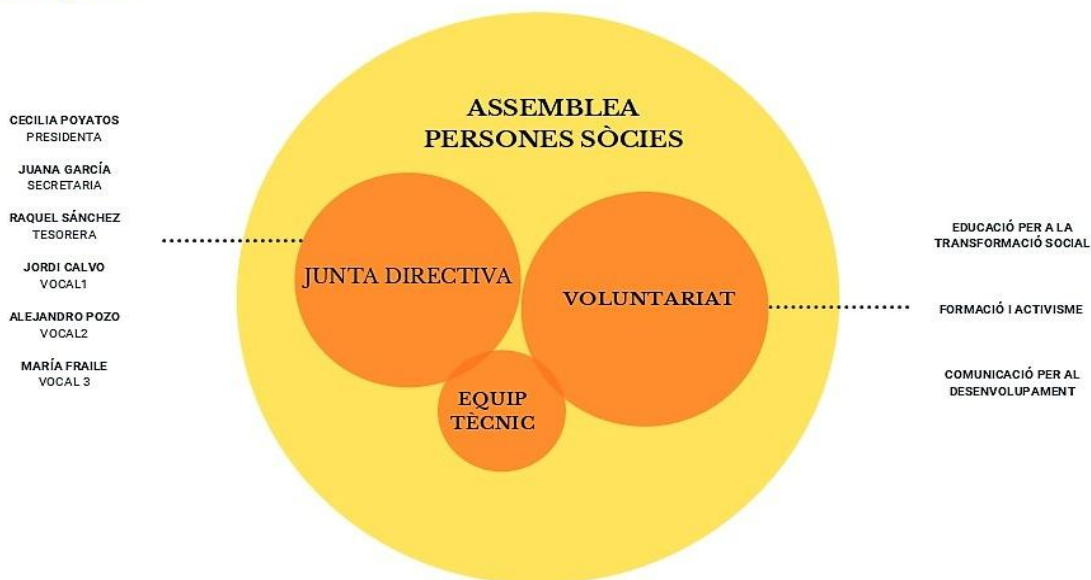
CECILIA POYATOS
PRESIDENTA

JUANA GARCÍA
SECRETARIA

RAQUEL SÁNCHEZ
TESORERA

JORDI CALVO
VOCAL1

ALEJANDRO POZO
VOCAL2

MARÍA FRAILE
VOCAL 3

ASSEMBLEA
PERSONES SÒCIES

JUNTA DIRECTIVA

VOLUNTARIAT

EQUIP
TÈCNIC

EDUCACIÓ PER A LA
TRANSFORMACIÓ SOCIAL

FORMACIÓ I ACTIVISME

COMUNICACIÓ PER AL
DESENVOLUPAMENT